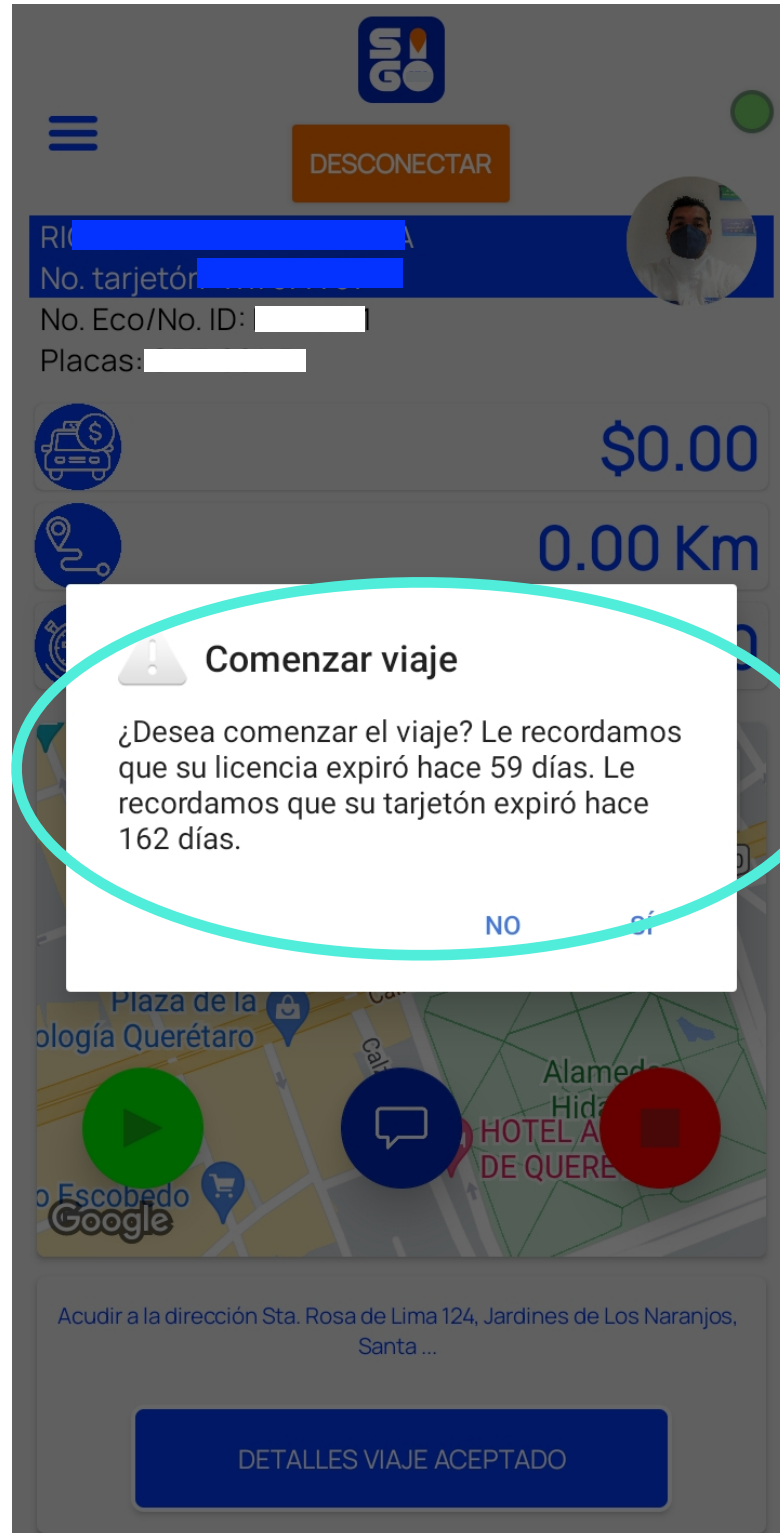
SI GO

DESCONECTAR

RI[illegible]A
No. tarjetón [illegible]
No. Eco/No. ID: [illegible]
Placas: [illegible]

$0.00

0.00 Km

Comenzar viaje

¿Desea comenzar el viaje? Le recordamos que su licencia expiró hace 59 días. Le recordamos que su tarjetón expiró hace 162 días.

NO SÍ

Plaza de la ología Querétaro
Alamed Hida
HOTEL A DE QUERE
o Escobedo
Google

Acudir a la dirección Sta. Rosa de Lima 124, Jardines de Los Naranjos, Santa ...

DETALLES VIAJE ACEPTADO